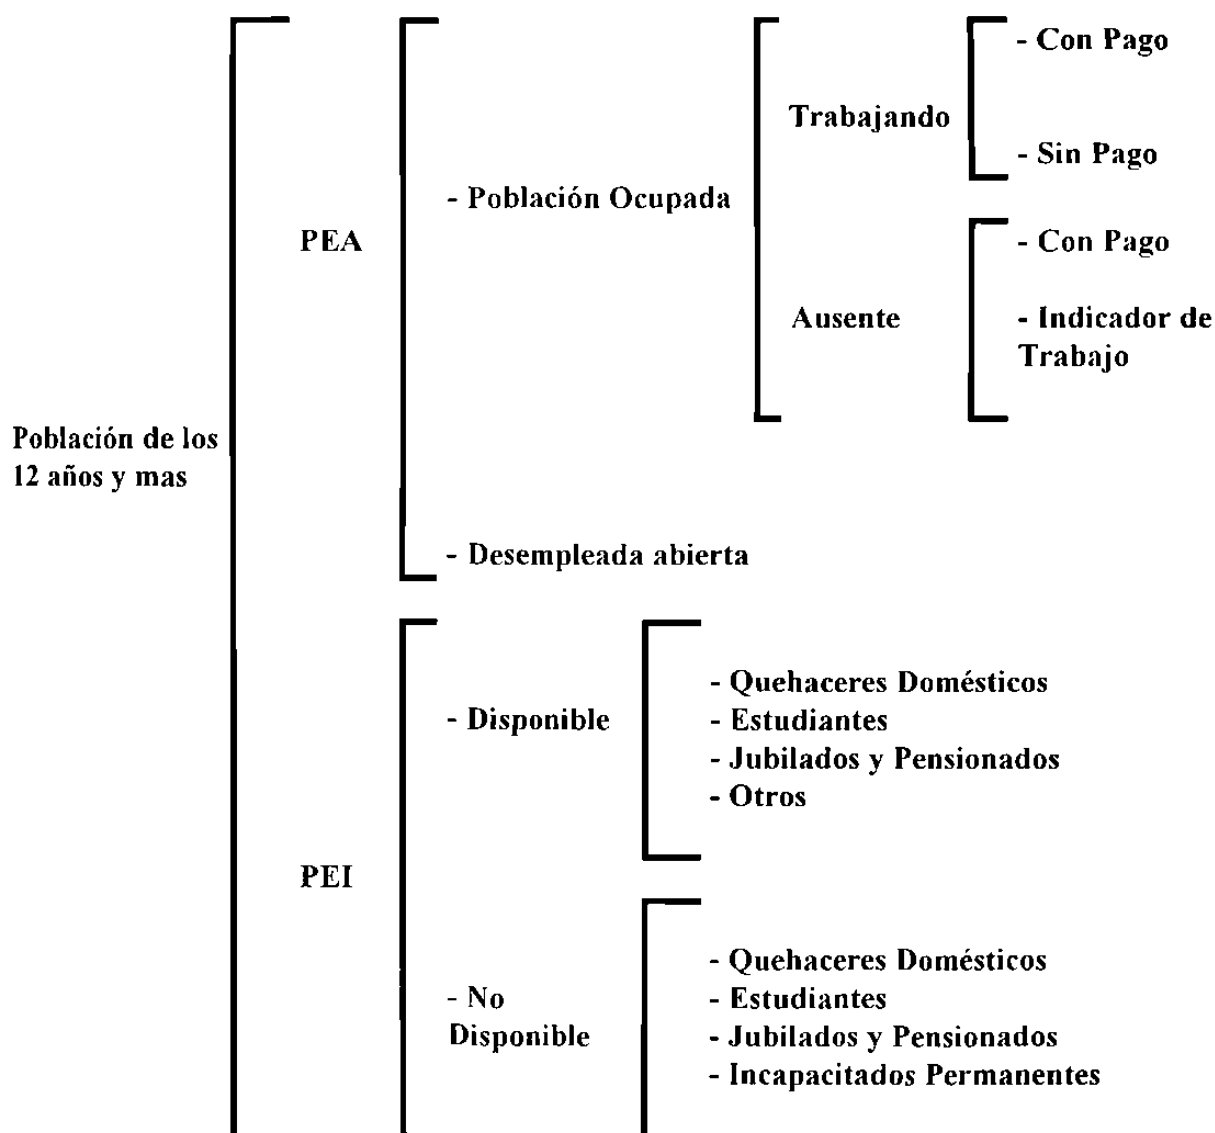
Población de los 12 años y mas

PEA

- Población Ocupada

Trabajando

- Con Pago

- Sin Pago

Ausente

- Con Pago

- Indicador de Trabajo

- Desempleada abierta

PEI

- Disponible

- Quehaceres Domésticos
- Estudiantes
- Jubilados y Pensionados
- Otros

- No Disponible

- Quehaceres Domésticos
- Estudiantes
- Jubilados y Pensionados
- Incapacitados Permanentes